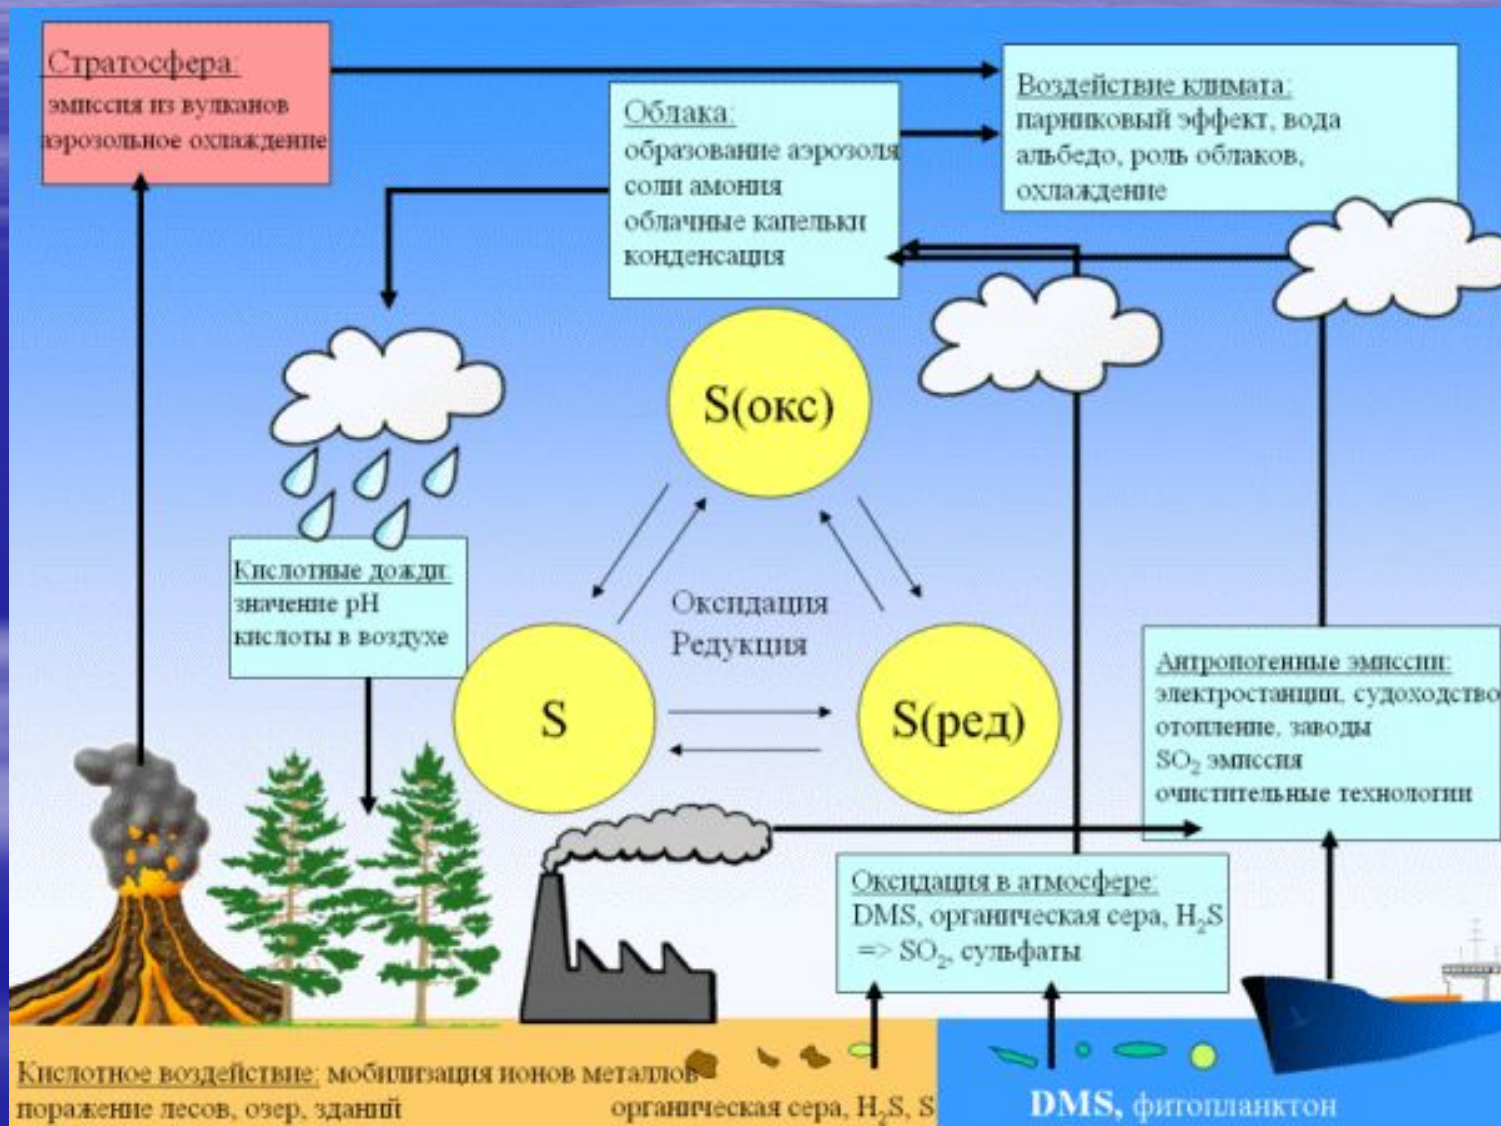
Стратосфера:
эмиссия из вулканов
аэрозольное охлаждение

Облака:
образование аэрозоля
соли амония
облачные капельки
конденсация

Воздействие климата:
парниковый эффект, вода
альбедо, роль облаков,
охлаждение

S(окс)

Кислотные дожди:
значение pH
кислоты в воздухе

Оксидация
Редукция

S

S(ред)

Антропогенные эмиссии:
электростанции, судоходство
отопление, заводы
$SO_2$ эмиссия
очистительные технологии

Оксидация в атмосфере:
DMS, органическая сера, $H_2S$
=> $SO_2$, сульфаты

Кислотное воздействие: мобилизация ионов металлов
поражение лесов, озер, зданий

органическая сера, $H_2S$, S

DMS, фитопланктон